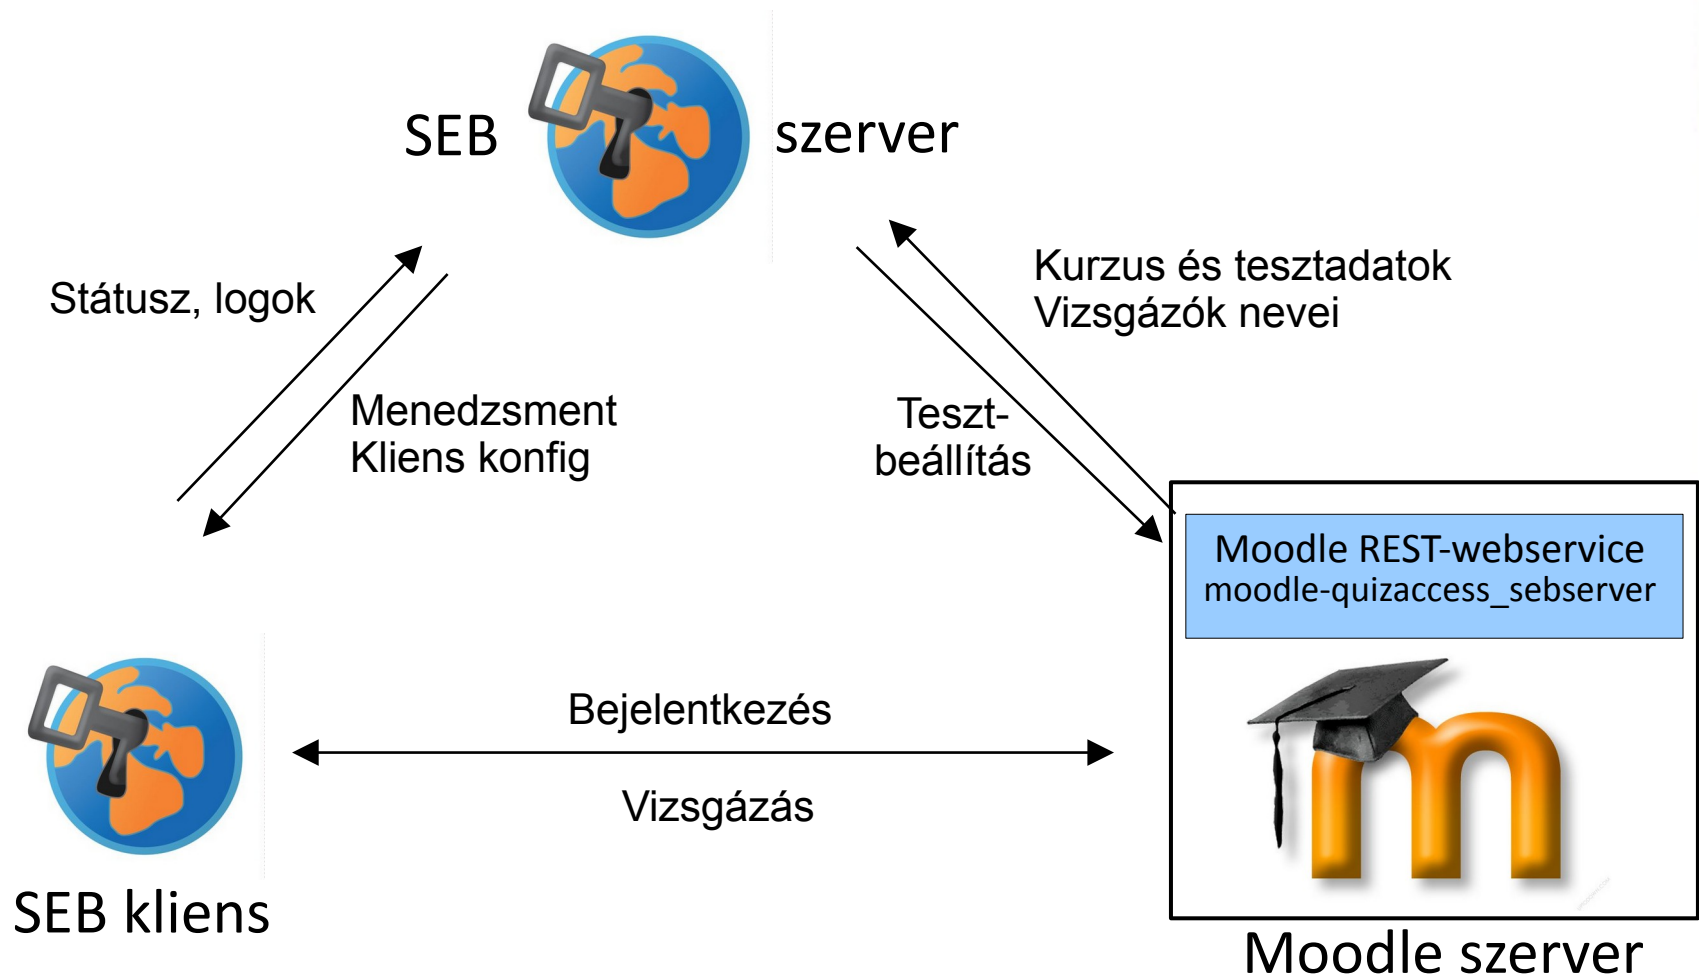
SEB szerver

Státusz, logok

Menedzsment
Kliens konfig

Kurzus és tesztadatok
Vizsgázók nevei

Teszt-beállítás

Moodle REST-webservice
moodle-quizaccess_sebserver

Bejelentkezés

Vizsgázás

SEB kliens

Moodle szerver